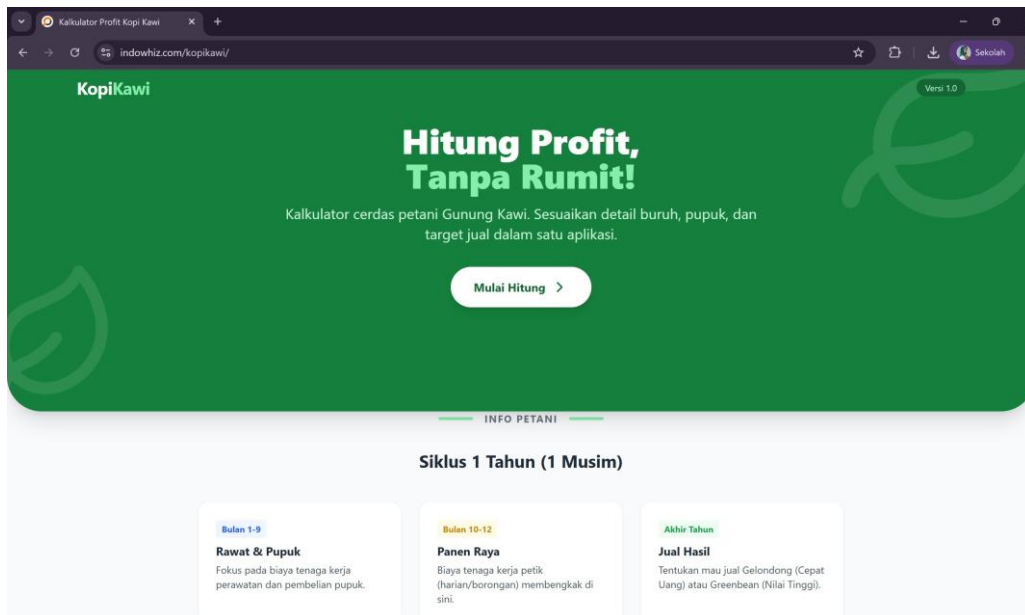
Kalkulator Profit Kopi Kawi

indowhiz.com/kopikawi/

Sekolah

KopiKawi

Versi 1.0

Hitung Profit,
Tanpa Rumit!

Kalkulator cerdas petani Gunung Kawi. Sesuaikan detail buruh, pupuk, dan target jual dalam satu aplikasi.

Mulai Hitung >

INFO PETANI

Siklus 1 Tahun (1 Musim)

Bulan 1-9
Rawat & Pupuk
Fokus pada biaya tenaga kerja perawatan dan pembelian pupuk.

Bulan 10-12
Panen Raya
Biaya tenaga kerja petik (harian/borongan) membengkak di sini.

Akhir Tahun
Jual Hasil
Tentukan mau jual Gelondong (Cepat Uang) atau Greenbean (Nilai Tinggi).